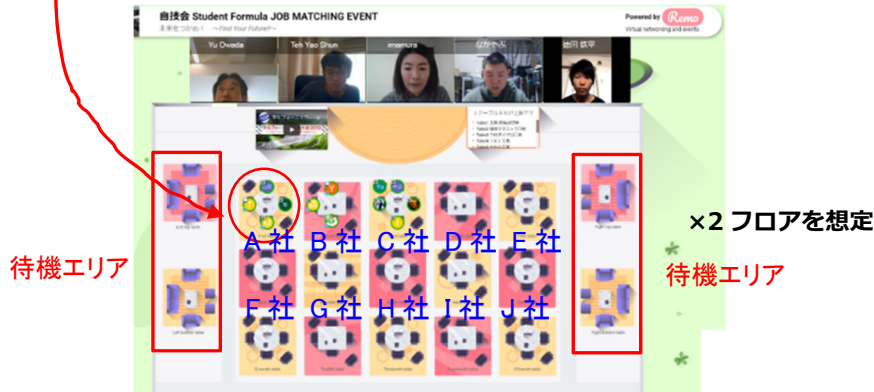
自技会 Student Formula JOB MATCHING EVENT
未来をつかめ！ ～Find Your Future!～
Powered by Remo
Virtual networking and events

Yu Owada
Teh Yao Shun
imamura
なかやま
池田 拓平

待機エリア

A 社 B 社 C 社 D 社 E 社
F 社 G 社 H 社 I 社 J 社

×2 フロアを想定

待機エリア